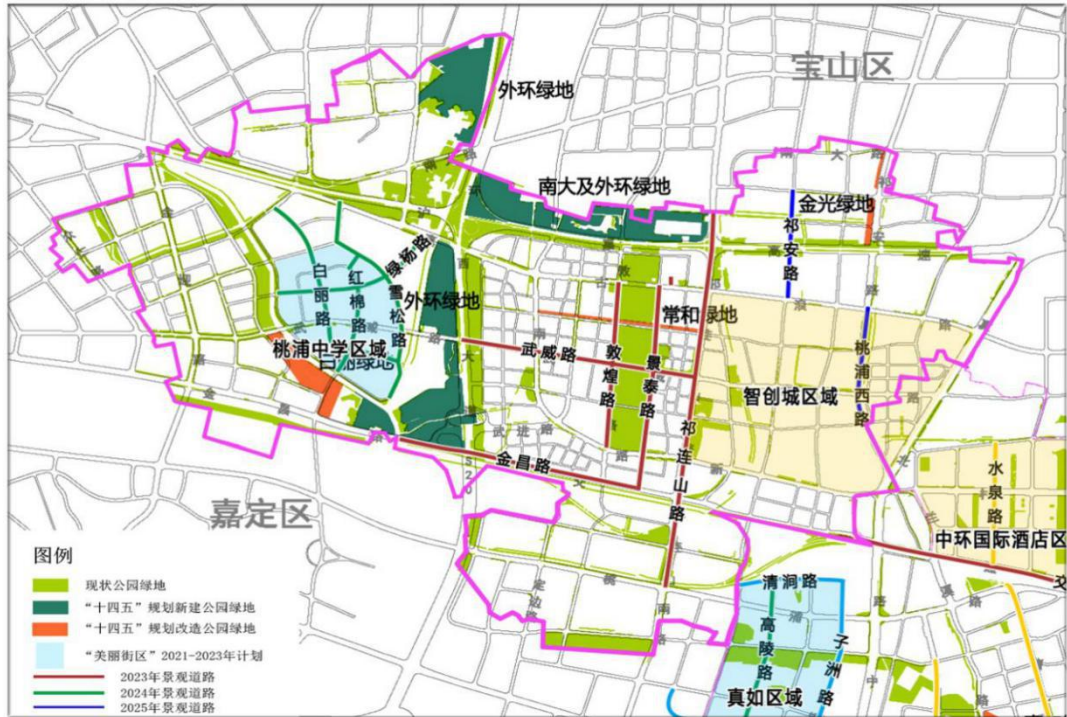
宝山区

外环绿地

南大及外环绿地

金光绿地

祁安路

绿杨路

白丽路

红棉路

雪松路

外环绿地

常和绿地

桃浦中学区域

武威路

敦煌路

景泰路

智创城区域

桃浦西路

祁连山路

金昌路

水泉路

嘉定区

中环国际酒店区

清涧路

高陵路

子洲路

真如区域

图例

现状公园绿地

“十四五”规划新建公园绿地

“十四五”规划改造公园绿地

“美丽街区”2021-2023年计划

2023年景观道路

2024年景观道路

2025年景观道路